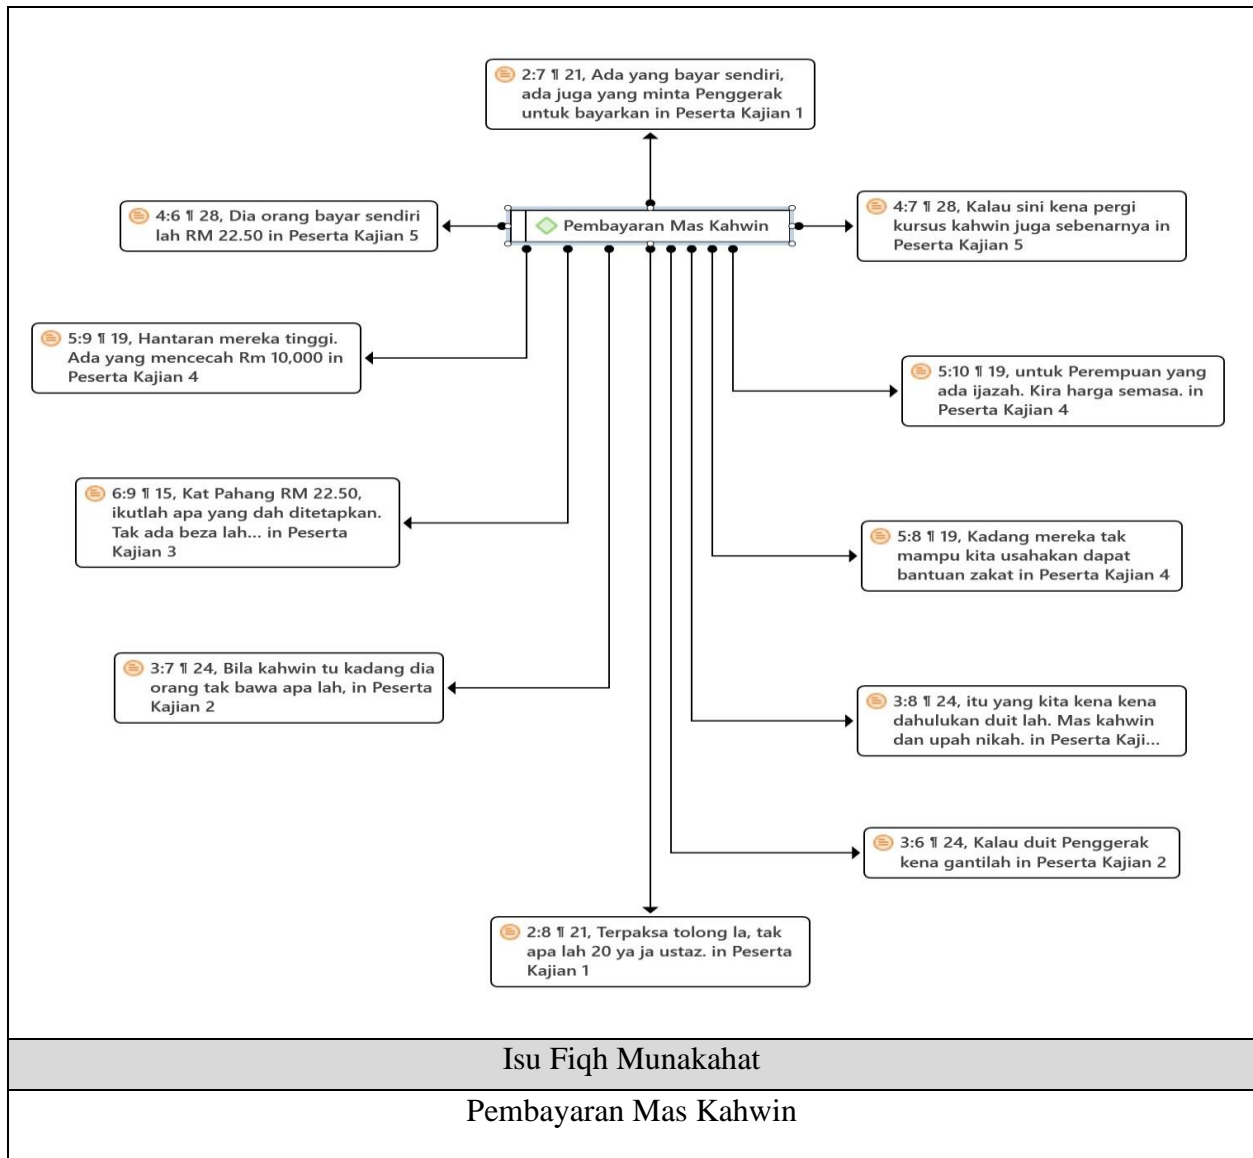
2:7 ¶ 21, Ada yang bayar sendiri, ada juga yang minta Penggerak untuk bayarkan in Peserta Kajian 1

4:6 ¶ 28, Dia orang bayar sendiri lah RM 22.50 in Peserta Kajian 5

Pembayaran Mas Kahwin

4:7 ¶ 28, Kalau sini kena pergi kursus kahwin juga sebenarnya in Peserta Kajian 5

5:9 ¶ 19, Hantaran mereka tinggi. Ada yang mencecah Rm 10,000 in Peserta Kajian 4

5:10 ¶ 19, untuk Perempuan yang ada ijazah. Kira harga semasa. in Peserta Kajian 4

6:9 ¶ 15, Kat Pahang RM 22.50, ikutlah apa yang dah ditetapkan. Tak ada beza lah... in Peserta Kajian 3

5:8 ¶ 19, Kadang mereka tak mampu kita usahakan dapat bantuan zakat in Peserta Kajian 4

3:7 ¶ 24, Bila kahwin tu kadang dia orang tak bawa apa lah, in Peserta Kajian 2

3:8 ¶ 24, itu yang kita kena kena dahulukan duit lah. Mas kahwin dan upah nikah. in Peserta Kaji...

3:6 ¶ 24, Kalau duit Penggerak kena gantilah in Peserta Kajian 2

2:8 ¶ 21, Terpaksa tolong la, tak apa lah 20 ya ja ustaz. in Peserta Kajian 1

| Isu Fiqh Munakahat |
|---|
| Pembayaran Mas Kahwin |